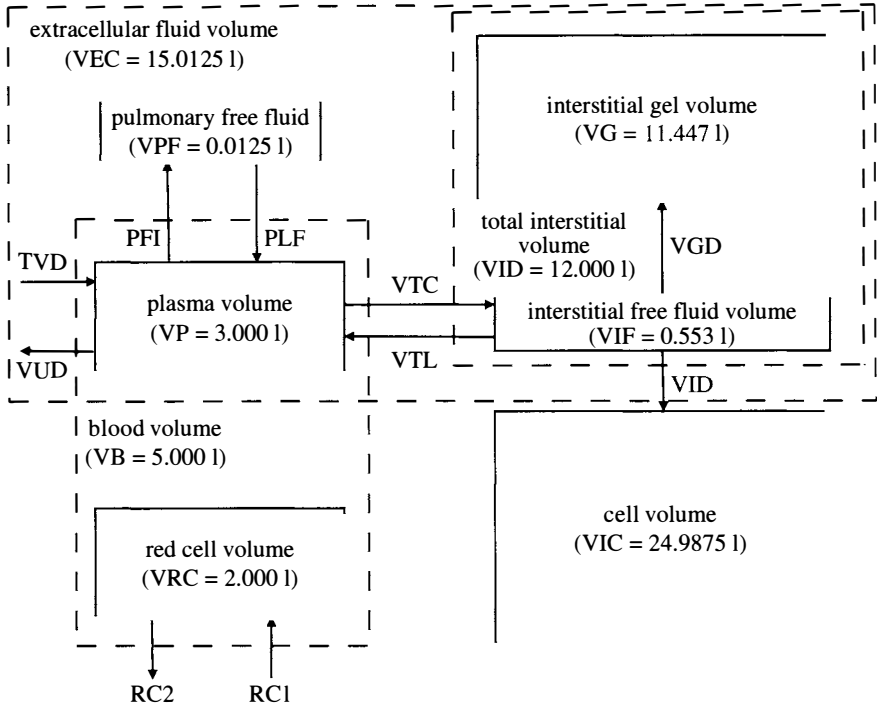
extracellular fluid volume
(VEC = 15.0125 l)

pulmonary free fluid
(VPF = 0.0125 l)

interstitial gel volume
(VG = 11.447 l)

PFI

PLF

total interstitial volume
(VID = 12.000 l)

VGD

TVD

plasma volume
(VP = 3.000 l)

VTC

interstitial free fluid volume
(VIF = 0.553 l)

VUD

VTL

VID

blood volume
(VB = 5.000 l)

cell volume
(VIC = 24.9875 l)

red cell volume
(VRC = 2.000 l)

RC2

RC1